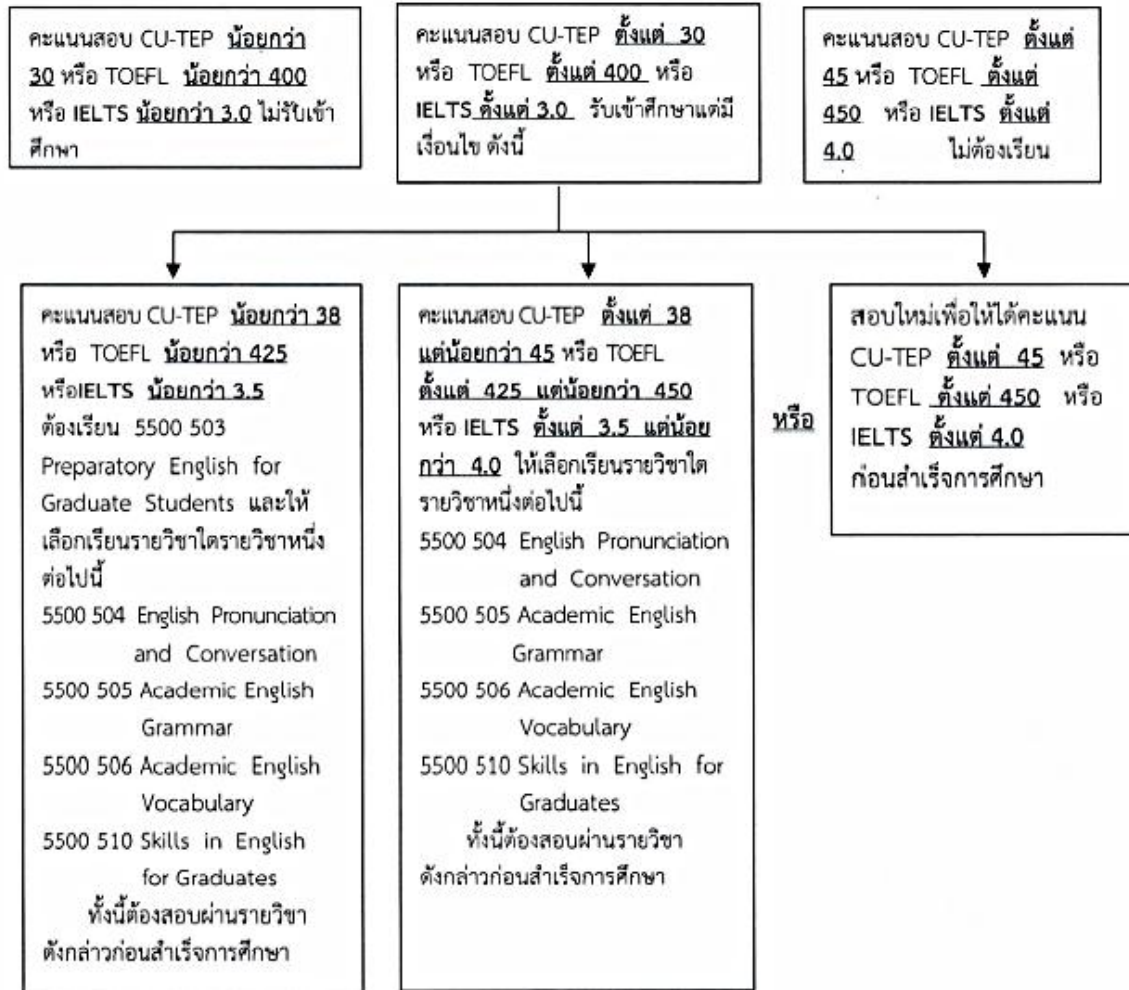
คะแนนสอบ CU-TEP น้อยกว่า 30 หรือ TOEFL น้อยกว่า 400 หรือ IELTS น้อยกว่า 3.0 ไม่รับเข้าศึกษา

คะแนนสอบ CU-TEP ตั้งแต่ 30 หรือ TOEFL ตั้งแต่ 400 หรือ IELTS ตั้งแต่ 3.0 รับเข้าศึกษาแต่มีเงื่อนไข ดังนี้

คะแนนสอบ CU-TEP ตั้งแต่ 45 หรือ TOEFL ตั้งแต่ 450 หรือ IELTS ตั้งแต่ 4.0 ไม่ต้องเรียน

คะแนนสอบ CU-TEP น้อยกว่า 38 หรือ TOEFL น้อยกว่า 425 หรือIELTS น้อยกว่า 3.5 ต้องเรียน 5500 503 Preparatory English for Graduate Students และให้เลือกเรียนรายวิชาใดรายวิชาหนึ่งต่อไปนี้
5500 504 English Pronunciation and Conversation
5500 505 Academic English Grammar
5500 506 Academic English Vocabulary
5500 510 Skills in English for Graduates
ทั้งนี้ต้องสอบผ่านรายวิชาดังกล่าวก่อนสำเร็จการศึกษา

คะแนนสอบ CU-TEP ตั้งแต่ 38 แต่น้อยกว่า 45 หรือ TOEFL ตั้งแต่ 425 แต่น้อยกว่า 450 หรือ IELTS ตั้งแต่ 3.5 แต่น้อยกว่า 4.0 ให้เลือกเรียนรายวิชาใดรายวิชาหนึ่งต่อไปนี้
5500 504 English Pronunciation and Conversation
5500 505 Academic English Grammar
5500 506 Academic English Vocabulary
5500 510 Skills in English for Graduates
ทั้งนี้ต้องสอบผ่านรายวิชาดังกล่าวก่อนสำเร็จการศึกษา

หรือ

สอบใหม่เพื่อให้ได้คะแนน CU-TEP ตั้งแต่ 45 หรือ TOEFL ตั้งแต่ 450 หรือ IELTS ตั้งแต่ 4.0 ก่อนสำเร็จการศึกษา